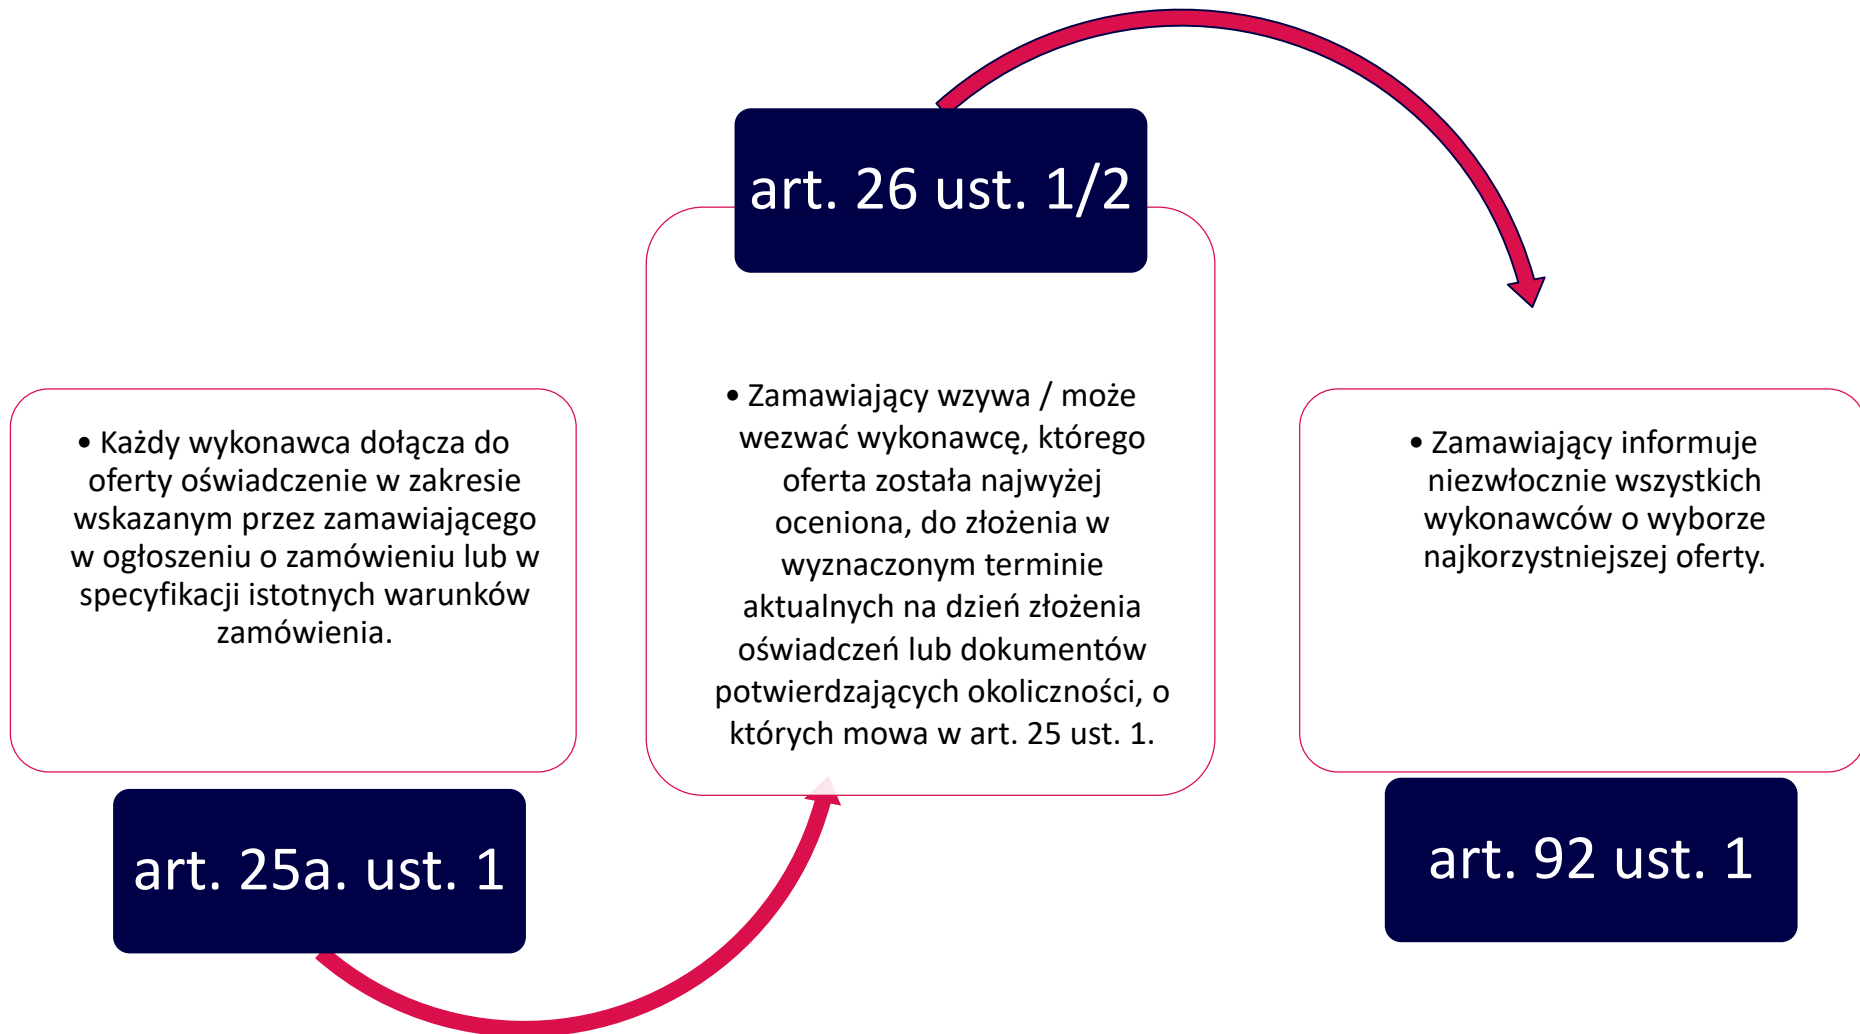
• Każdy wykonawca dołącza do oferty oświadczenie w zakresie wskazanym przez zamawiającego w ogłoszeniu o zamówieniu lub w specyfikacji istotnych warunków zamówienia.

art. 25a. ust. 1

art. 26 ust. 1/2

• Zamawiający wzywa / może wezwać wykonawcę, którego oferta została najwyżej oceniona, do złożenia w wyznaczonym terminie aktualnych na dzień złożenia oświadczeń lub dokumentów potwierdzających okoliczności, o których mowa w art. 25 ust. 1.

• Zamawiający informuje niezwłocznie wszystkich wykonawców o wyborze najkorzystniejszej oferty.

art. 92 ust. 1